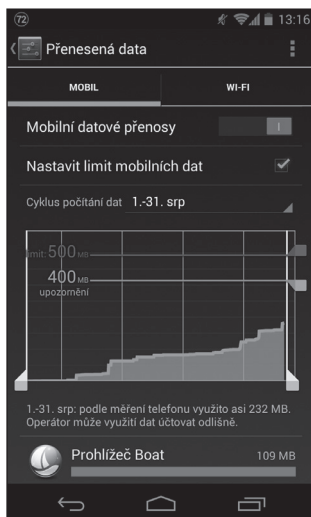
72

13:16

Přenesená data

MOBIL

WI-FI

Mobilní datové přenosy

I

Nastavit limit mobilních dat

Cyklus počítání dat 1.-31. srp

limit 500 MB

400 MB
upozornění

1.-31. srp: podle měření telefonu využito asi 232 MB. Operátor může využití dat účtovat odlišně.

Prohlížeč Boat

109 MB